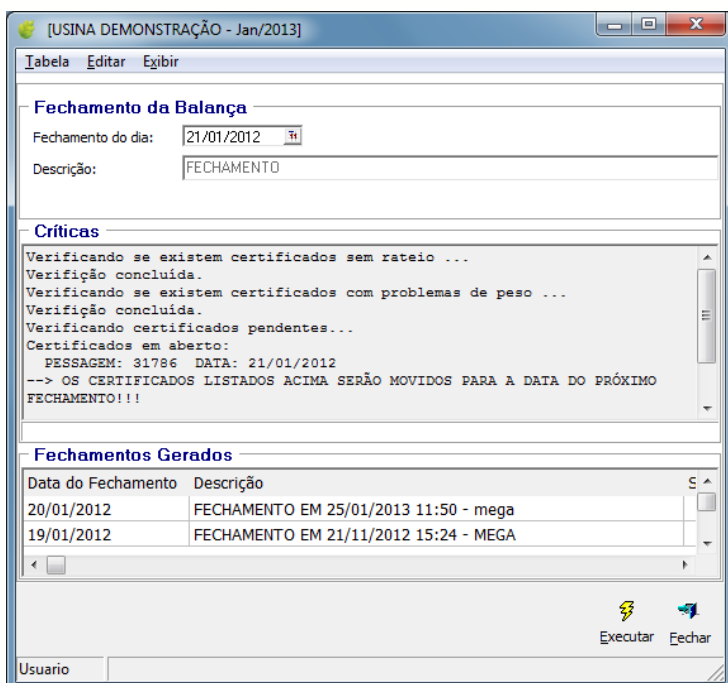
[USINA DEMONSTRAÇÃO - Jan/2013]

Tabela Editar Exibir

Fechamento da Balança

Fechamento do dia: 21/01/2012

Descrição: FECHAMENTO

Críticas

Verificando se existem certificados sem rateio ...
Verifição concluída.
Verificando se existem certificados com problemas de peso ...
Verifição concluída.
Verificando certificados pendentes...
Certificados em aberto:
PESSAGEM: 31786 DATA: 21/01/2012
--> OS CERTIFICADOS LISTADOS ACIMA SERÃO MOVIDOS PARA A DATA DO PRÓXIMO FECHAMENTO!!!

Fechamentos Gerados

| Data do Fechamento | Descrição | S |
|---|---|---|
| 20/01/2012 | FECHAMENTO EM 25/01/2013 11:50 - mega | |
| 19/01/2012 | FECHAMENTO EM 21/11/2012 15:24 - MEGA | |

Executar Fechar

Usuario